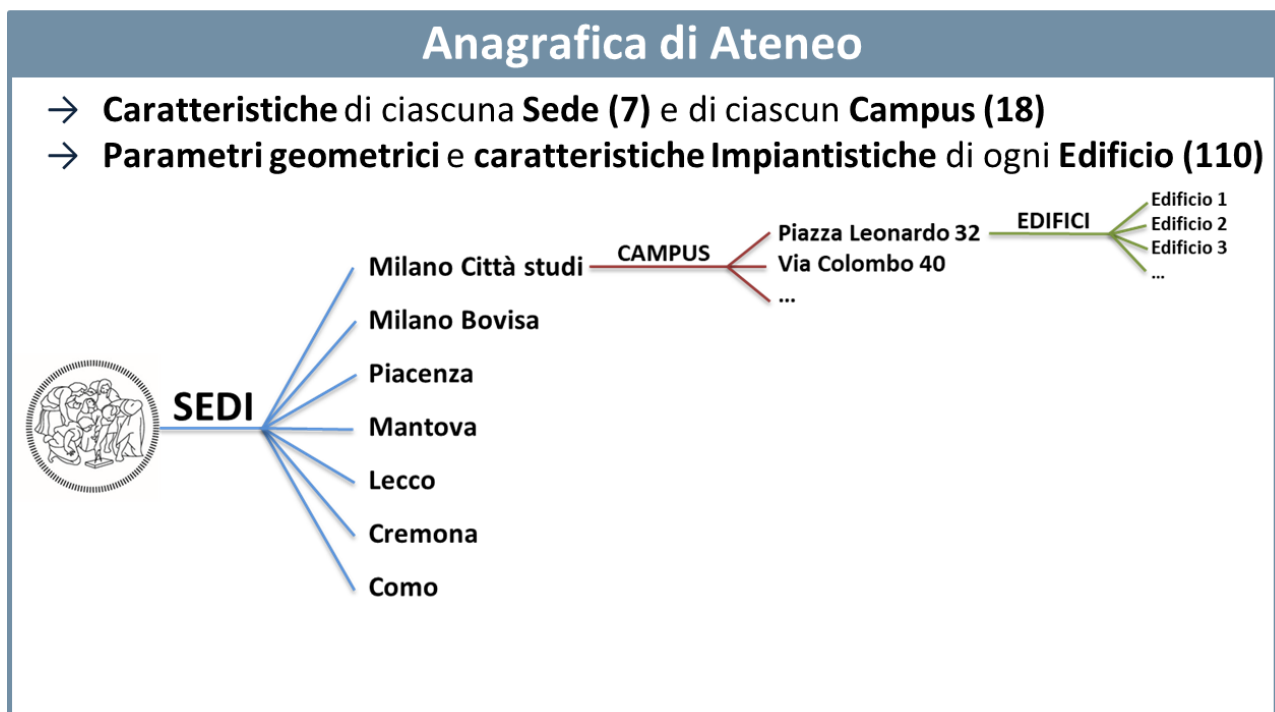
Anagrafica di Ateneo

→ Caratteristiche di ciascuna Sede (7) e di ciascun Campus (18)
→ Parametri geometrici e caratteristiche Impiantistiche di ogni Edificio (110)

SEDI

Milano Città studi
Milano Bovisa
Piacenza
Mantova
Lecco
Cremona
Como

CAMPUS

Piazza Leonardo 32
Via Colombo 40
...

EDIFICI

Edificio 1
Edificio 2
Edificio 3
...